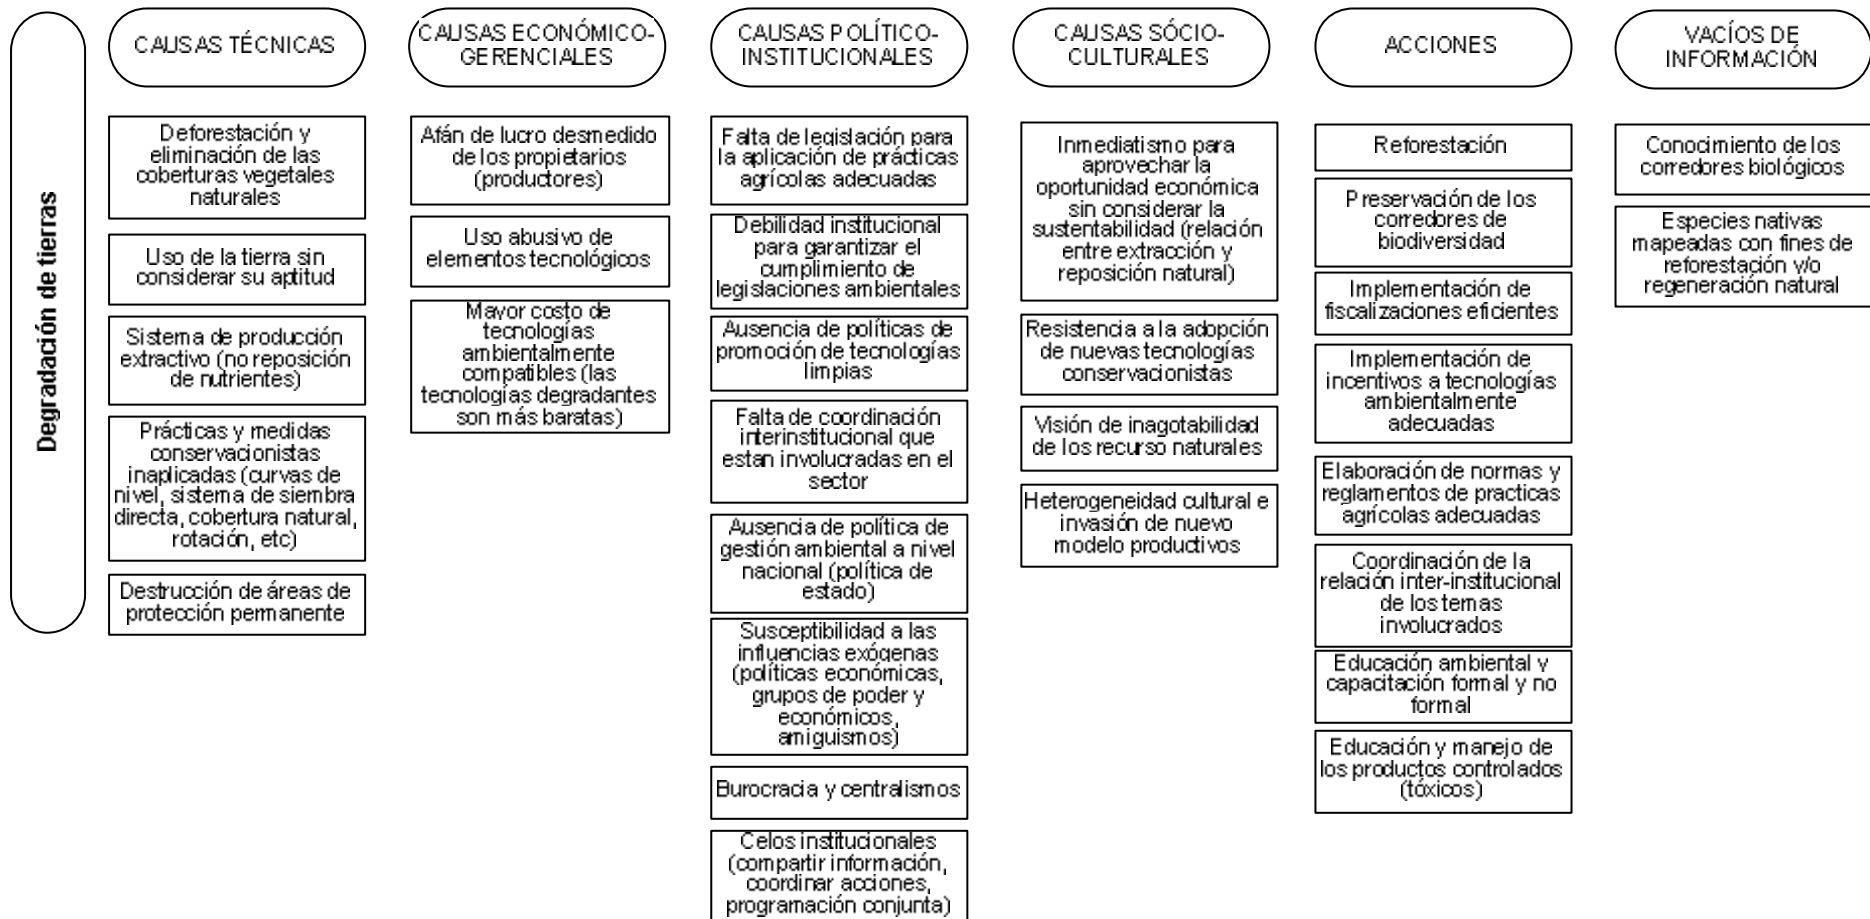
Degradación de tierras

CAUSAS TÉCNICAS

Deforestación y eliminación de las coberturas vegetales naturales

Uso de la tierra sin considerar su aptitud

Sistema de producción extractivo (no reposición de nutrientes)

Prácticas y medidas conservacionistas inaplicadas (curvas de nivel, sistema de siembra directa, cobertura natural, rotación, etc)

Destrucción de áreas de protección permanente

CAUSAS ECONÓMICO-GERENCIALES

Afán de lucro desmedido de los propietarios (productores)

Uso abusivo de elementos tecnológicos

Mayor costo de tecnologías ambientalmente compatibles (las tecnologías degradantes son más baratas)

CAUSAS POLÍTICO-INSTITUCIONALES

Falta de legislación para la aplicación de prácticas agrícolas adecuadas

Debilidad institucional para garantizar el cumplimiento de legislaciones ambientales

Ausencia de políticas de promoción de tecnologías limpias

Falta de coordinación interinstitucional que estan involucradas en el sector

Ausencia de política de gestión ambiental a nivel nacional (política de estado)

Susceptibilidad a las influencias exógenas (políticas económicas, grupos de poder y económicos, amiguismos)

Burocracia y centralismos

Celos institucionales (compartir información, coordinar acciones, programación conjunta)

CAUSAS SÓCIO-CULTURALES

Inmediatismo para aprovechar la oportunidad económica sin considerar la sustentabilidad (relación entre extracción y reposición natural)

Resistencia a la adopción de nuevas tecnologías conservacionistas

Visión de inagotabilidad de los recurso naturales

Heterogeneidad cultural e invasión de nuevo modelo productivos

ACCIONES

Reforestación

Preservación de los corredores de biodiversidad

Implementación de fiscalizaciones eficientes

Implementación de incentivos a tecnologías ambientalmente adecuadas

Elaboración de normas y reglamentos de practicas agrícolas adecuadas

Coordinación de la relación inter-institucional de los temas involucrados

Educación ambiental y capacitación formal y no formal

Educación y manejo de los productos controlados (tóxicos)

VACÍOS DE INFORMACIÓN

Conocimiento de los corredores biológicos

Especies nativas mapeadas con fines de reforestación y/o regeneración natural